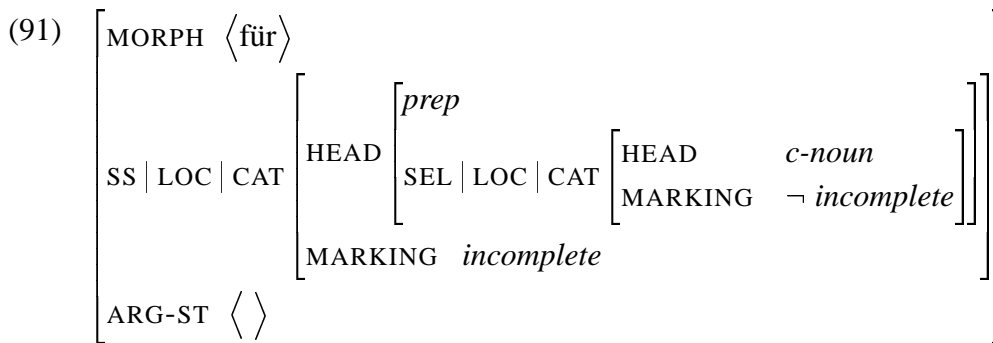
(91)
$\begin{bmatrix} \text{MORPH} & \langle \text{für} \rangle \\ \text{SS} \mid \text{LOC} \mid \text{CAT} & \begin{bmatrix} \text{HEAD} & \begin{bmatrix} \textit{prep} \\ \text{SEL} \mid \text{LOC} \mid \text{CAT} & \begin{bmatrix} \text{HEAD} & \textit{c-noun} \\ \text{MARKING} & \neg\, \textit{incomplete} \end{bmatrix} \end{bmatrix} \\ \text{MARKING} & \textit{incomplete} \end{bmatrix} \\ \text{ARG-ST} & \langle\ \rangle \end{bmatrix}$